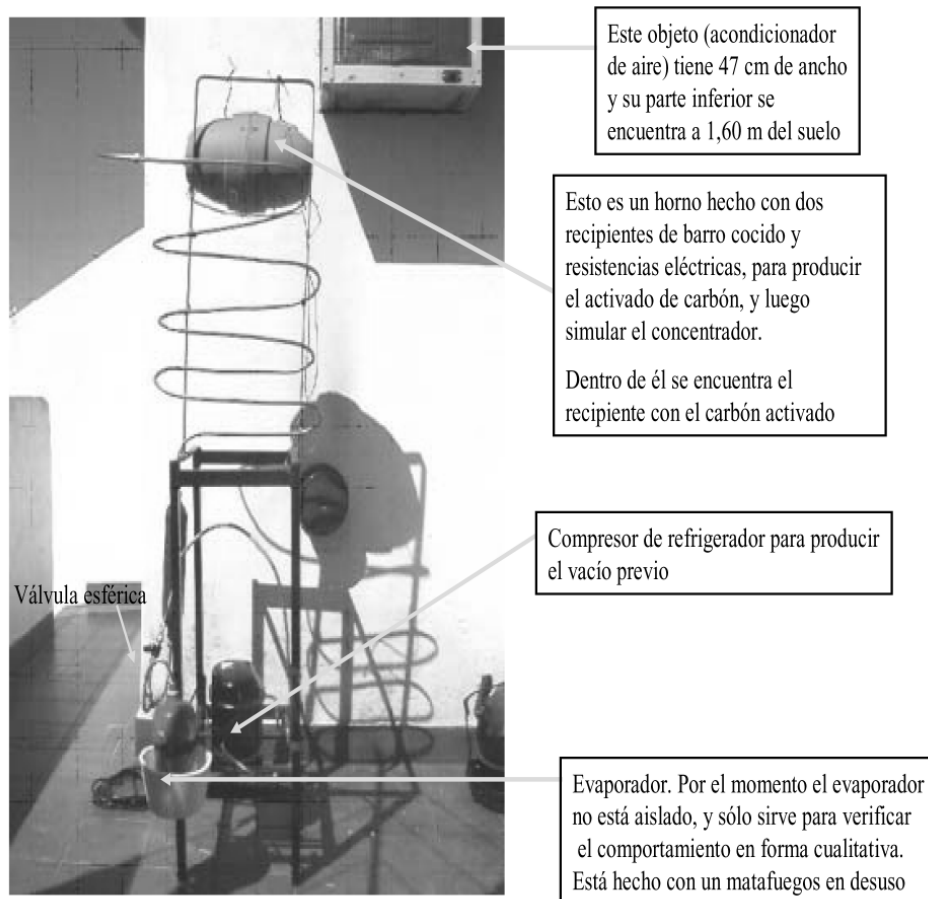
Este objeto (acondicionador de aire) tiene 47 cm de ancho y su parte inferior se encuentra a 1,60 m del suelo

Esto es un horno hecho con dos recipientes de barro cocido y resistencias eléctricas, para producir el activado de carbón, y luego simular el concentrador.

Dentro de él se encuentra el recipiente con el carbón activado

Compresor de refrigerador para producir el vacío previo

Válvula esférica

Evaporador. Por el momento el evaporador no está aislado, y sólo sirve para verificar el comportamiento en forma cualitativa. Está hecho con un matafuegos en desuso